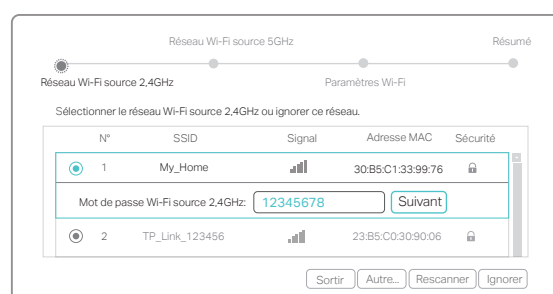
Réseau Wi-Fi source 5GHz

Résumé

Réseau Wi-Fi source 2,4GHz

Paramètres Wi-Fi

Sélectionner le réseau Wi-Fi source 2,4GHz ou ignorer ce réseau.

| N° | SSID | Signal | Adresse MAC | Sécurité |
|---|---|---|---|---|
| 1 | My_Home | | 30:B5:C1:33:99:76 | |
| 2 | TP_Link_123456 | | 23:B5:C0:30:90:06 | |

Mot de passe Wi-Fi source 2,4GHz: 12345678 Suivant

Sortir Autre... Rescanner Ignorer